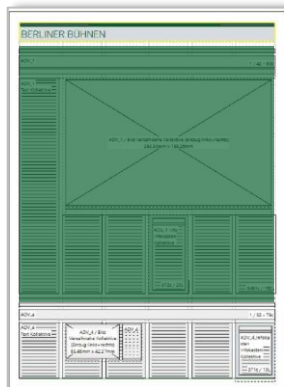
BERLINER BÜHNEN

ADV_1

1 / 56 - 1fa

ADV_1 / Bild

ADV_1 / Bild verankerte Vollfläche (Umlauf nicht erhalten) 245,00mm x 158,59mm

ADV_1 / Bild

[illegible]

ADV_4

1 / 50 - 1fa

ADV_4 Text Aufmacher

ADV_4 / Bild verankerte Vollfläche (Umlauf nicht erhalten) 55,85mm x 42,77mm

ADV_4

ADV_4 / Bild

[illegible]